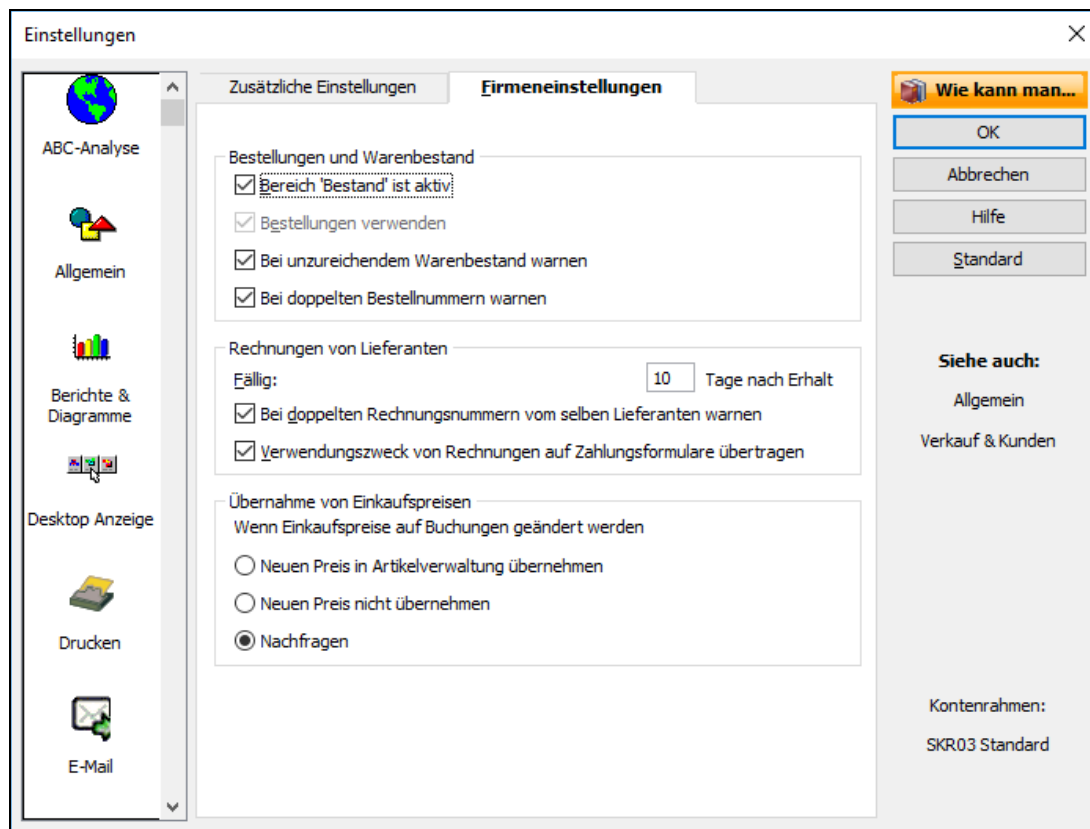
Einstellungen

ABC-Analyse

Allgemein

Berichte & Diagramme

Desktop Anzeige

Drucken

E-Mail

Zusätzliche Einstellungen

Firmeneinstellungen

Bestellungen und Warenbestand

☑ Bereich 'Bestand' ist aktiv

☑ Bestellungen verwenden

☑ Bei unzureichendem Warenbestand warnen

☑ Bei doppelten Bestellnummern warnen

Rechnungen von Lieferanten

Fällig: 10 Tage nach Erhalt

☑ Bei doppelten Rechnungsnummern vom selben Lieferanten warnen

☑ Verwendungszweck von Rechnungen auf Zahlungsformulare übertragen

Übernahme von Einkaufspreisen

Wenn Einkaufspreise auf Buchungen geändert werden

○ Neuen Preis in Artikelverwaltung übernehmen

○ Neuen Preis nicht übernehmen

◉ Nachfragen

Wie kann man...

OK

Abbrechen

Hilfe

Standard

Siehe auch:

Allgemein

Verkauf & Kunden

Kontenrahmen:

SKR03 Standard